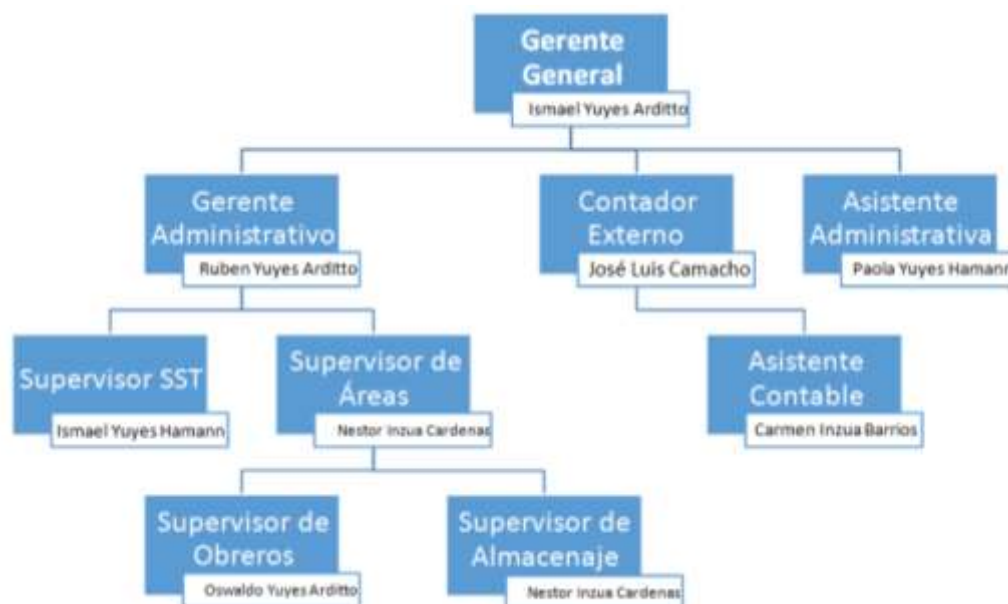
Gerente General
Ismael Yuyes Arditto

Gerente Administrativo
Ruben Yuyes Arditto

Contador Externo
José Luis Camacho

Asistente Administrativa
Paola Yuyes Hamann

Supervisor SST
Ismael Yuyes Hamann

Supervisor de Áreas
Nestor Inzua Cardenas

Asistente Contable
Carmen Inzua Barrios

Supervisor de Obreros
Oswaldo Yuyes Arditto

Supervisor de Almacenaje
Nestor Inzua Cardenas